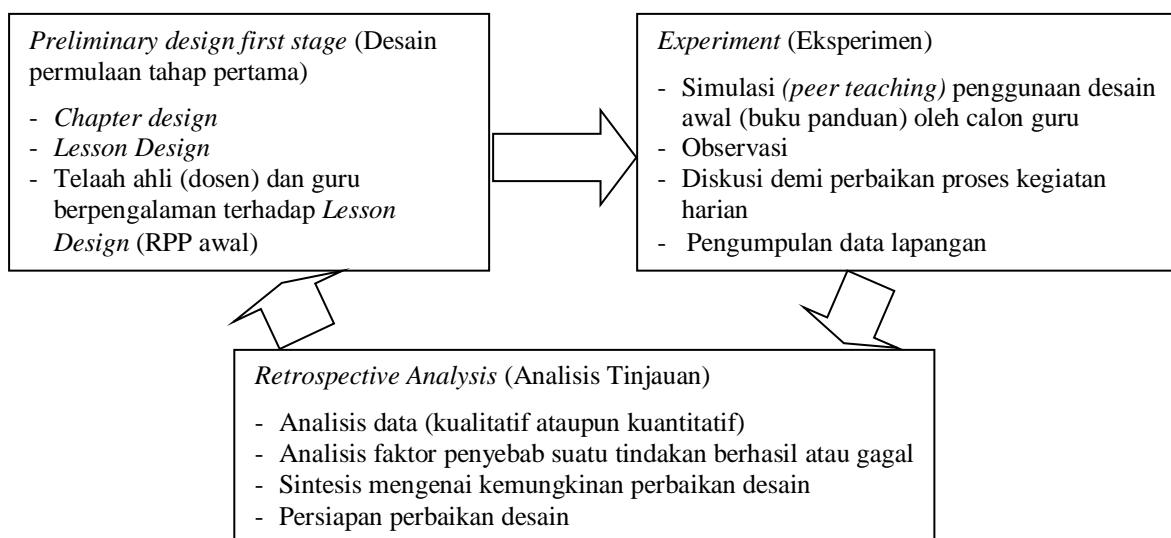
Preliminary design first stage (Desain permulaan tahap pertama)

- Chapter design
- Lesson Design
- Telaah ahli (dosen) dan guru berpengalaman terhadap Lesson Design (RPP awal)

Experiment (Eksperimen)

- Simulasi (peer teaching) penggunaan desain awal (buku panduan) oleh calon guru
- Observasi
- Diskusi demi perbaikan proses kegiatan harian
- Pengumpulan data lapangan

Retrospective Analysis (Analisis Tinjauan)

- Analisis data (kualitatif ataupun kuantitatif)
- Analisis faktor penyebab suatu tindakan berhasil atau gagal
- Sintesis mengenai kemungkinan perbaikan desain
- Persiapan perbaikan desain